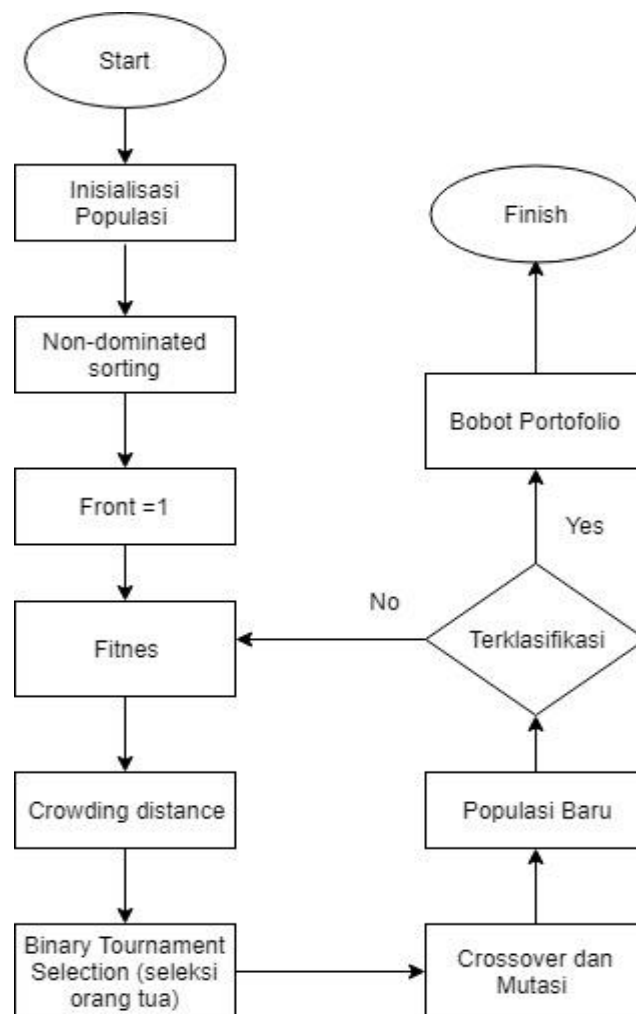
Start

Inisialisasi Populasi

Non-dominated sorting

Front =1

Fitnes

Crowding distance

Binary Tournament Selection (seleksi orang tua)

Crossover dan Mutasi

Populasi Baru

Terklasifikasi

No

Yes

Bobot Portofolio

Finish